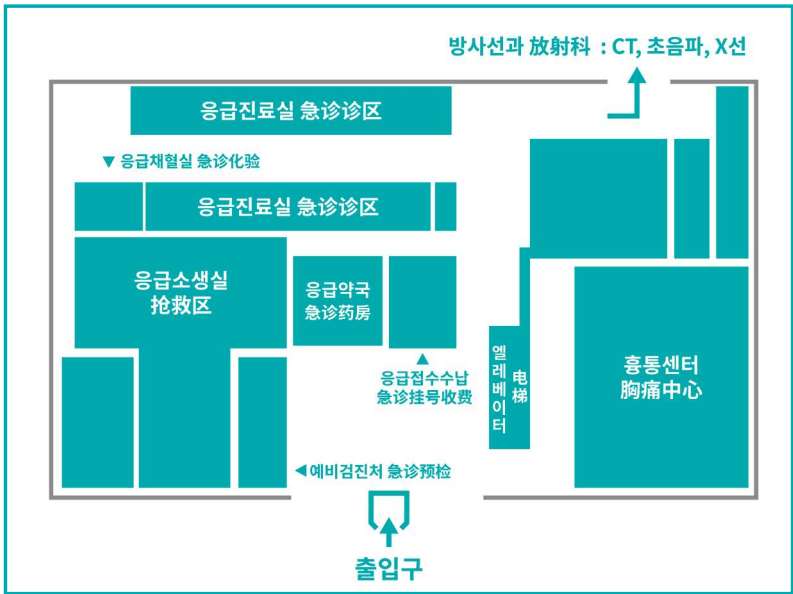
방사선과 放射科 : CT, 초음파, X선

응급진료실 急诊诊区

▼ 응급채혈실 急诊化验

응급진료실 急诊诊区

응급소생실
抢救区

응급약국
急诊药房

▲
응급접수수납
急诊挂号收费

엘레베이터 电梯

흉통센터
胸痛中心

◀ 예비검진처 急诊预检

출입구